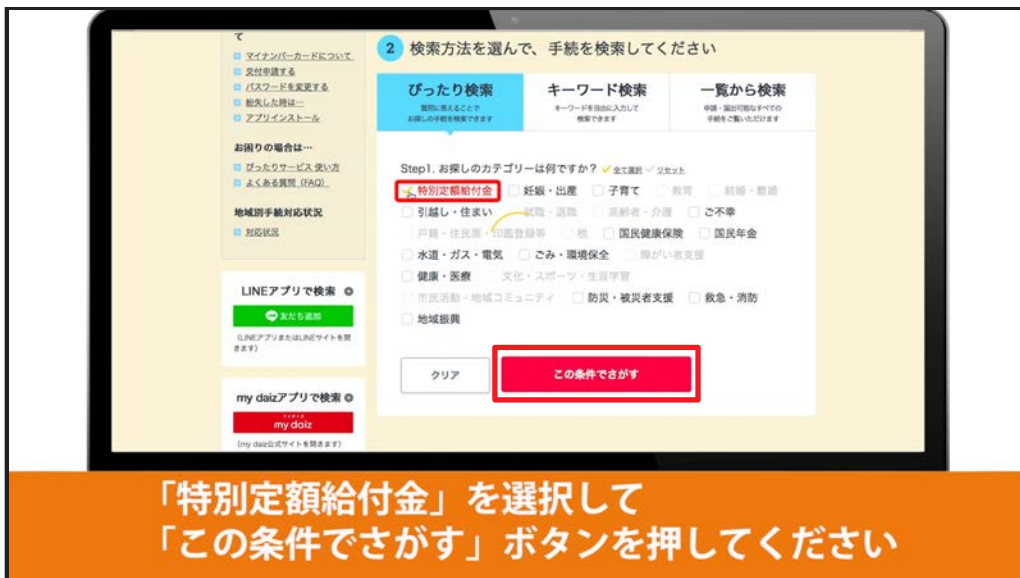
て
マイナンバーカードについて
交付申請する
パスワードを変更する
紛失した時は…
アプリインストール

お困りの場合は…
ぴったりサービス 使い方
よくある質問（FAQ）

地域別手続対応状況
対応状況

LINEアプリで検索
友だち追加
（LINEアプリまたはLINEサイトを開きます）

my daizアプリで検索
my daiz
（my daiz公式サイトを開きます）

2 検索方法を選んで、手続を検索してください

ぴったり検索
質問に答えることでお探しの手続を検索できます

キーワード検索
キーワードを自由に入力して検索できます

一覧から検索
申請・届出可能なすべての手続をご覧いただけます

Step1. お探しのカテゴリーは何ですか？ 全て選択 リセット
特別定額給付金 妊娠・出産 子育て 教育 結婚・離婚
引越し・住まい 就職・退職 高齢者・介護 ご不幸
戸籍・住民票・印鑑登録等 税 国民健康保険 国民年金
水道・ガス・電気 ごみ・環境保全 障がい者支援
健康・医療 文化・スポーツ・生涯学習
市民活動・地域コミュニティ 防災・被災者支援 救急・消防
地域振興

クリア
この条件でさがす

「特別定額給付金」を選択して
「この条件でさがす」ボタンを押してください